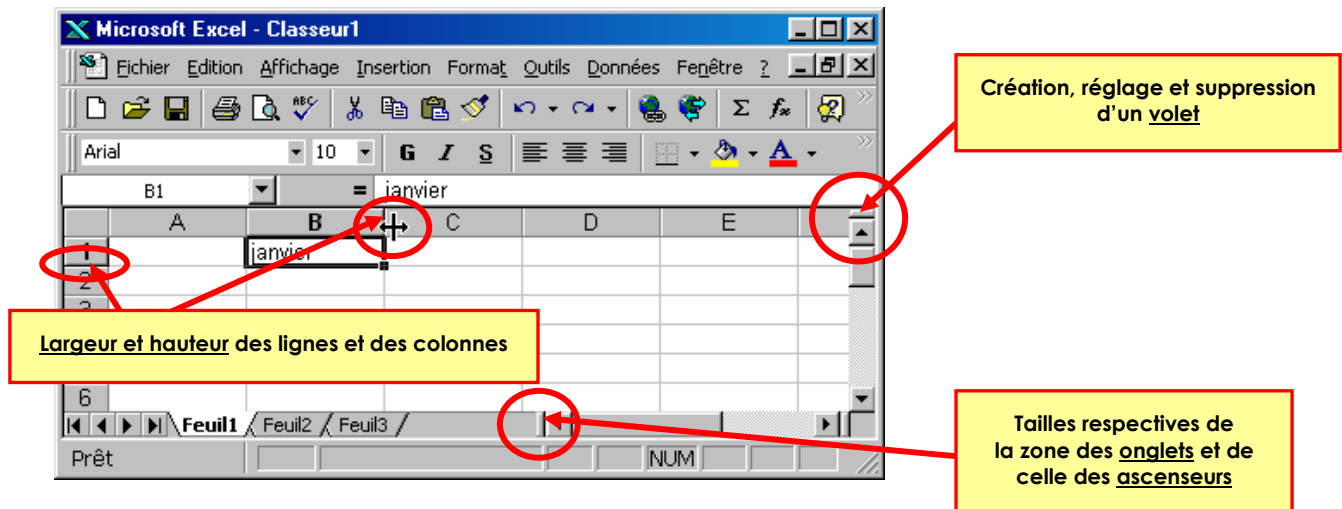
Microsoft Excel - Classeur1

Fichier Edition Affichage Insertion Format Outils Données Fenêtre ?

Arial 10 G I S

B1 = janvier

A B C D E

1 janvier
2
3

6

Feuil1 Feuil2 Feuil3

Prêt NUM

Création, réglage et suppression d'un volet

Largeur et hauteur des lignes et des colonnes

Tailles respectives de la zone des onglets et de celle des ascenseurs